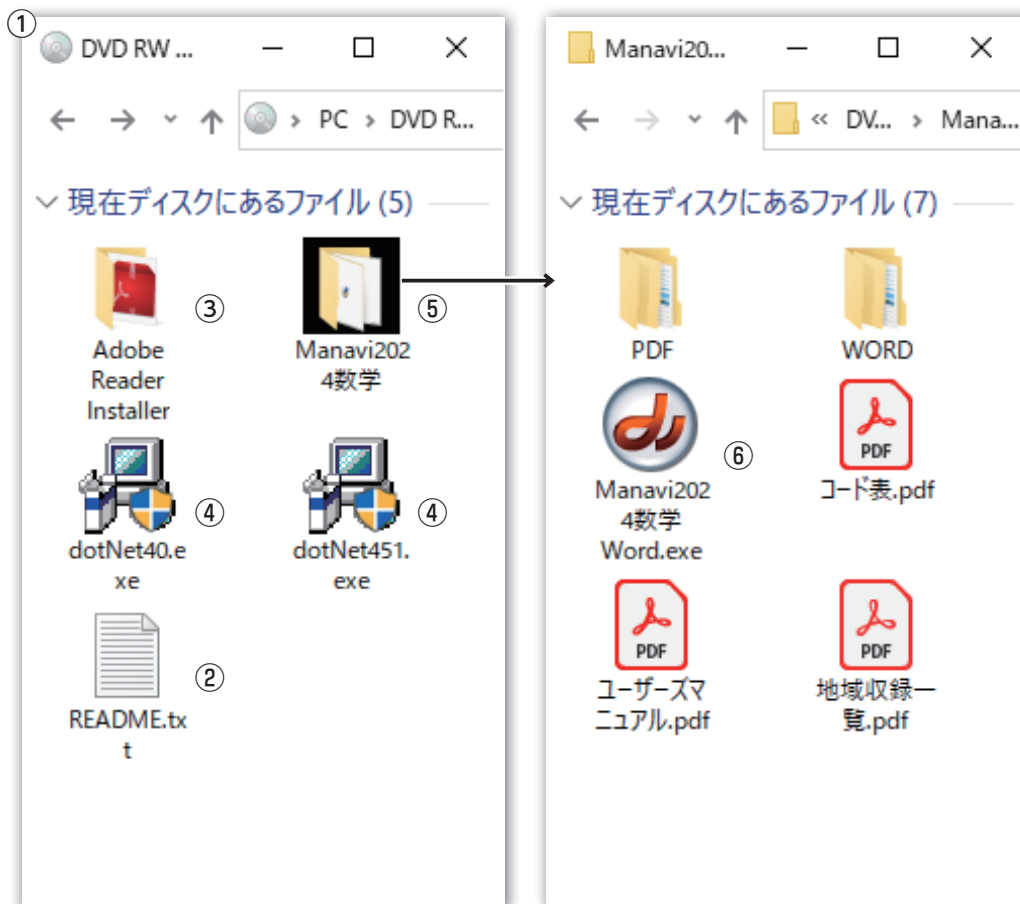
①
DVD RW ...

PC > DVD R...

現在ディスクにあるファイル (5)

Adobe Reader Installer ③

Manavi2024数学 ⑤

dotNet40.exe ④

dotNet451.exe ④

README.txt ②

Manavi20...

<< DV... > Mana...

現在ディスクにあるファイル (7)

PDF

WORD

Manavi2024数学Word.exe ⑥

PDF
コード表.pdf

PDF
ユーザーズマニュアル.pdf

PDF
地域収録一覧.pdf